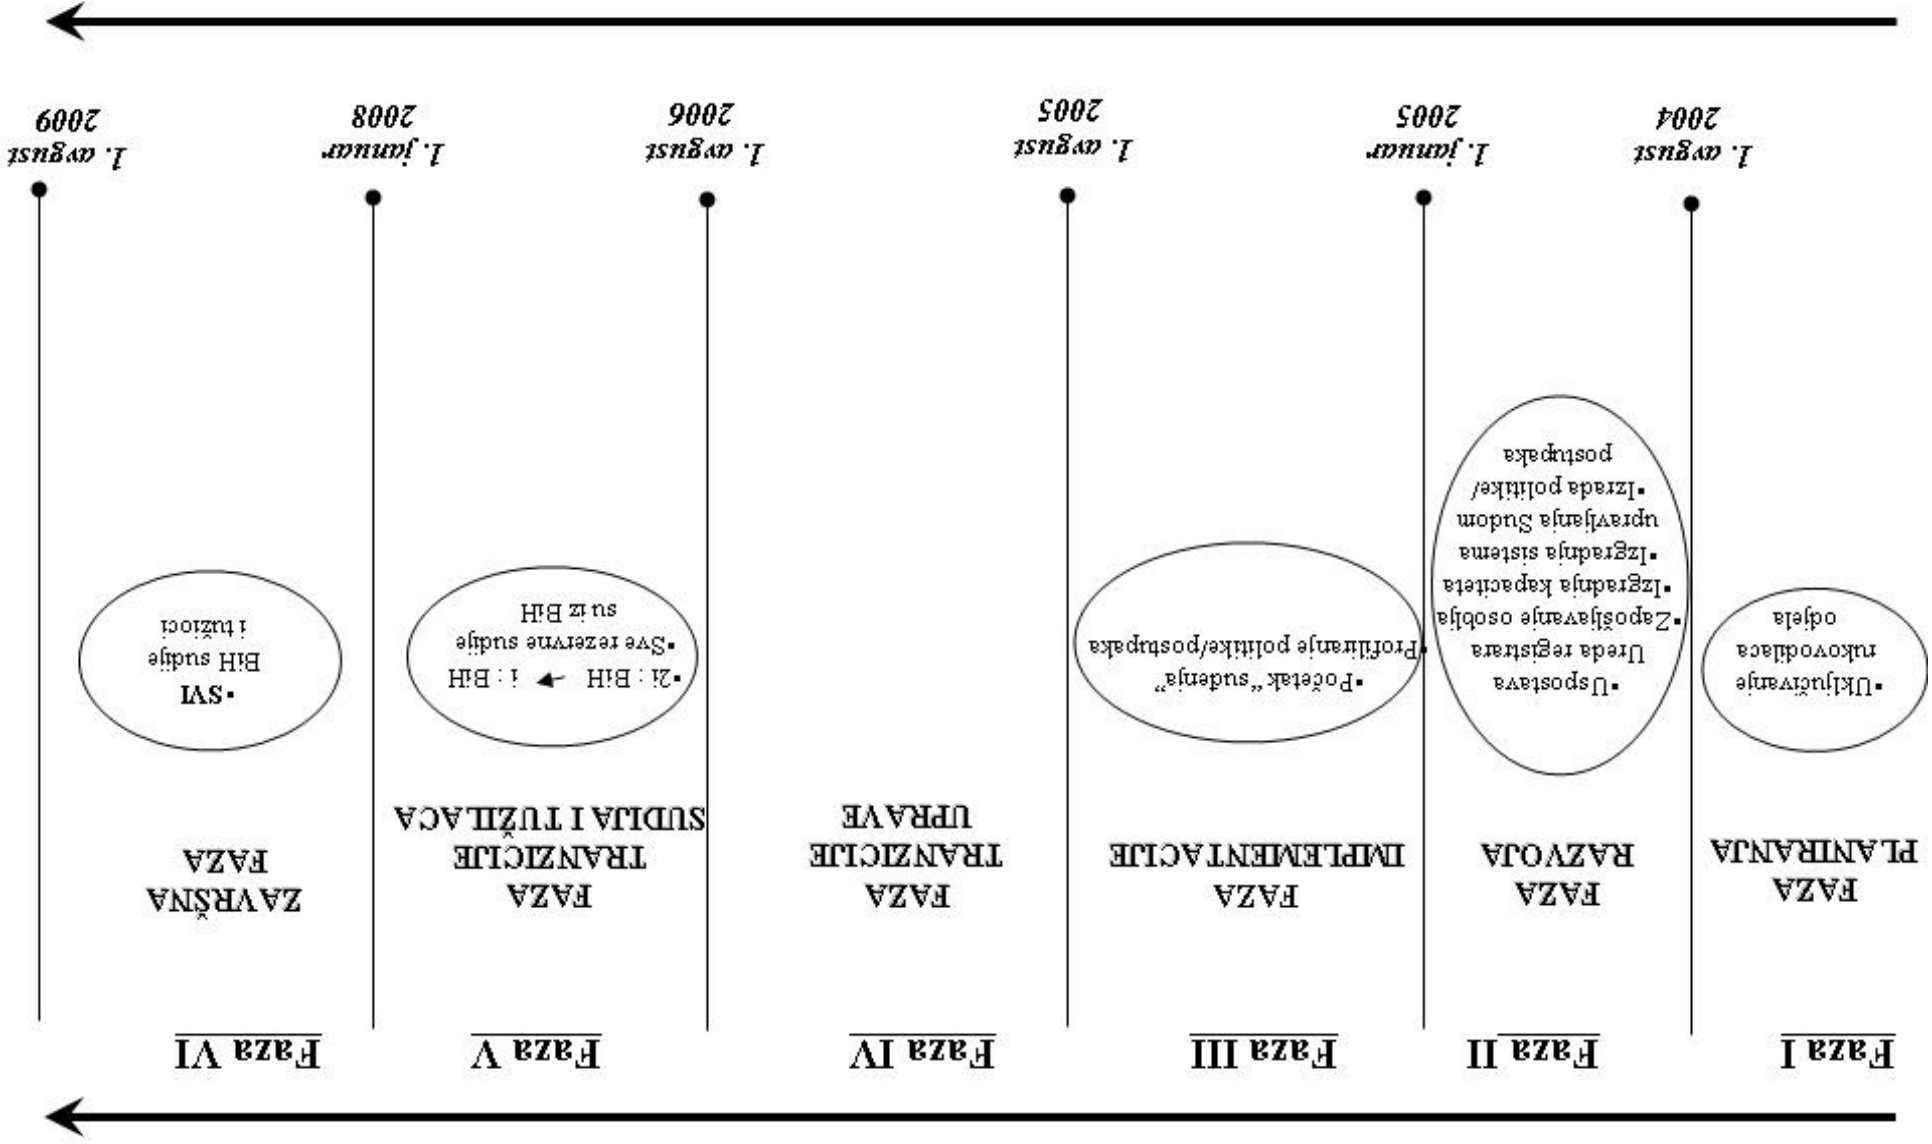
Faza I

1. avgust 2004

FAZA PLANIRANJA

▪Uključivanje rukovodioca odjela

Faza II

1. januar 2005

FAZA RAZVOJA

▪Uspostava Ureda registrara
▪Zapošljavanje osoblja
▪Izgradnja kapaciteta
▪Izgradnja sistema upravljanja Sudom
▪Izrada politike/ postupaka

Faza III

1. avgust 2005

FAZA IMPLEMENTACIJE

▪Početak "suđenja"
▪Profiliranje politike/postupaka

Faza IV

FAZA TRANZICIJE UPRAVE

1. avgust 2006

Faza V

FAZA TRANZICIJE SUDIJA I TUŽILACA

▪2i : BiH → i : BiH
▪Sve rezervne sudije su iz BiH

1. januar 2008

Faza VI

ZAVRŠNA FAZA

▪SVI BiH sudije i tužioci

1. avgust 2009